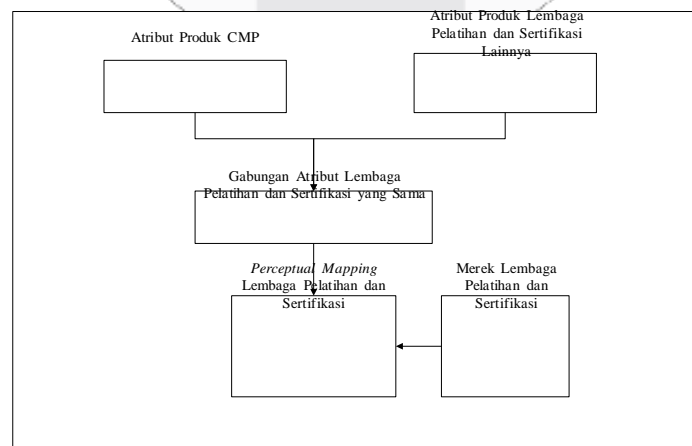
Atribut Produk CMP

Atribut Produk Lembaga Pelatihan dan Sertifikasi Lainnya

Gabungan Atribut Lembaga Pelatihan dan Sertifikasi yang Sama

*Perceptual Mapping* Lembaga Pelatihan dan Sertifikasi

Merek Lembaga Pelatihan dan Sertifikasi